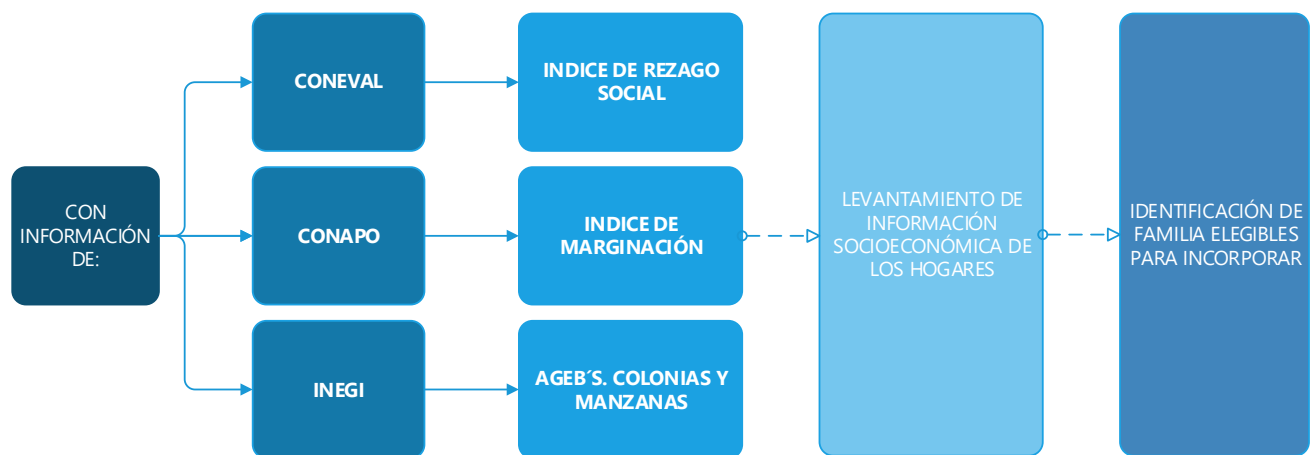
CON INFORMACIÓN DE:

CONEVAL

INDICE DE REZAGO SOCIAL

CONAPO

INDICE DE MARGINACIÓN

INEGI

AGEB´S. COLONIAS Y MANZANAS

LEVANTAMIENTO DE INFORMACIÓN SOCIOECONÓMICA DE LOS HOGARES

IDENTIFICACIÓN DE FAMILIA ELEGIBLES PARA INCORPORAR